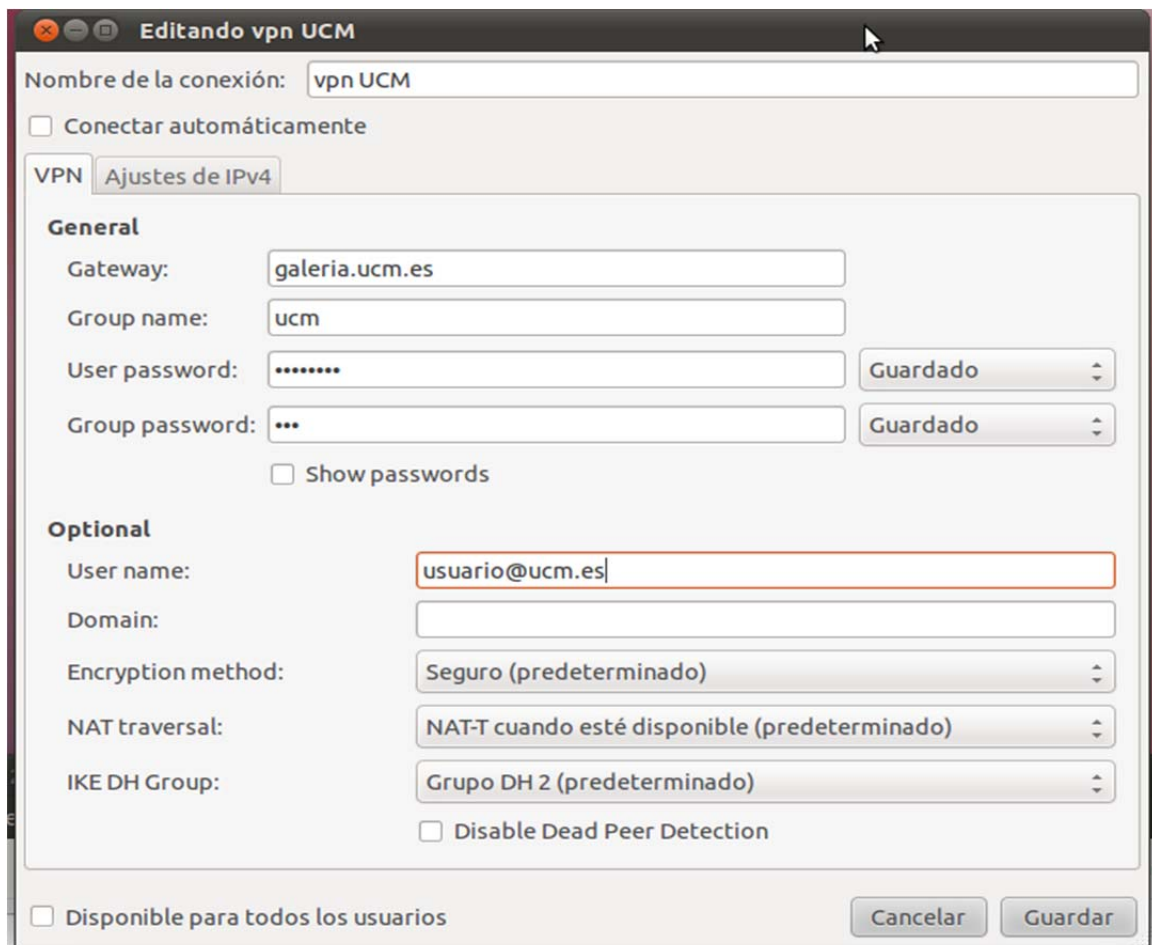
Editando vpn UCM

Nombre de la conexión: vpn UCM

Conectar automáticamente

VPN | Ajustes de IPv4

General

Gateway: galeria.ucm.es

Group name: ucm

User password: •••••••• Guardado

Group password: ••• Guardado

Show passwords

Optional

User name: usuario@ucm.es

Domain:

Encryption method: Seguro (predeterminado)

NAT traversal: NAT-T cuando esté disponible (predeterminado)

IKE DH Group: Grupo DH 2 (predeterminado)

Disable Dead Peer Detection

Disponible para todos los usuarios

Cancelar Guardar